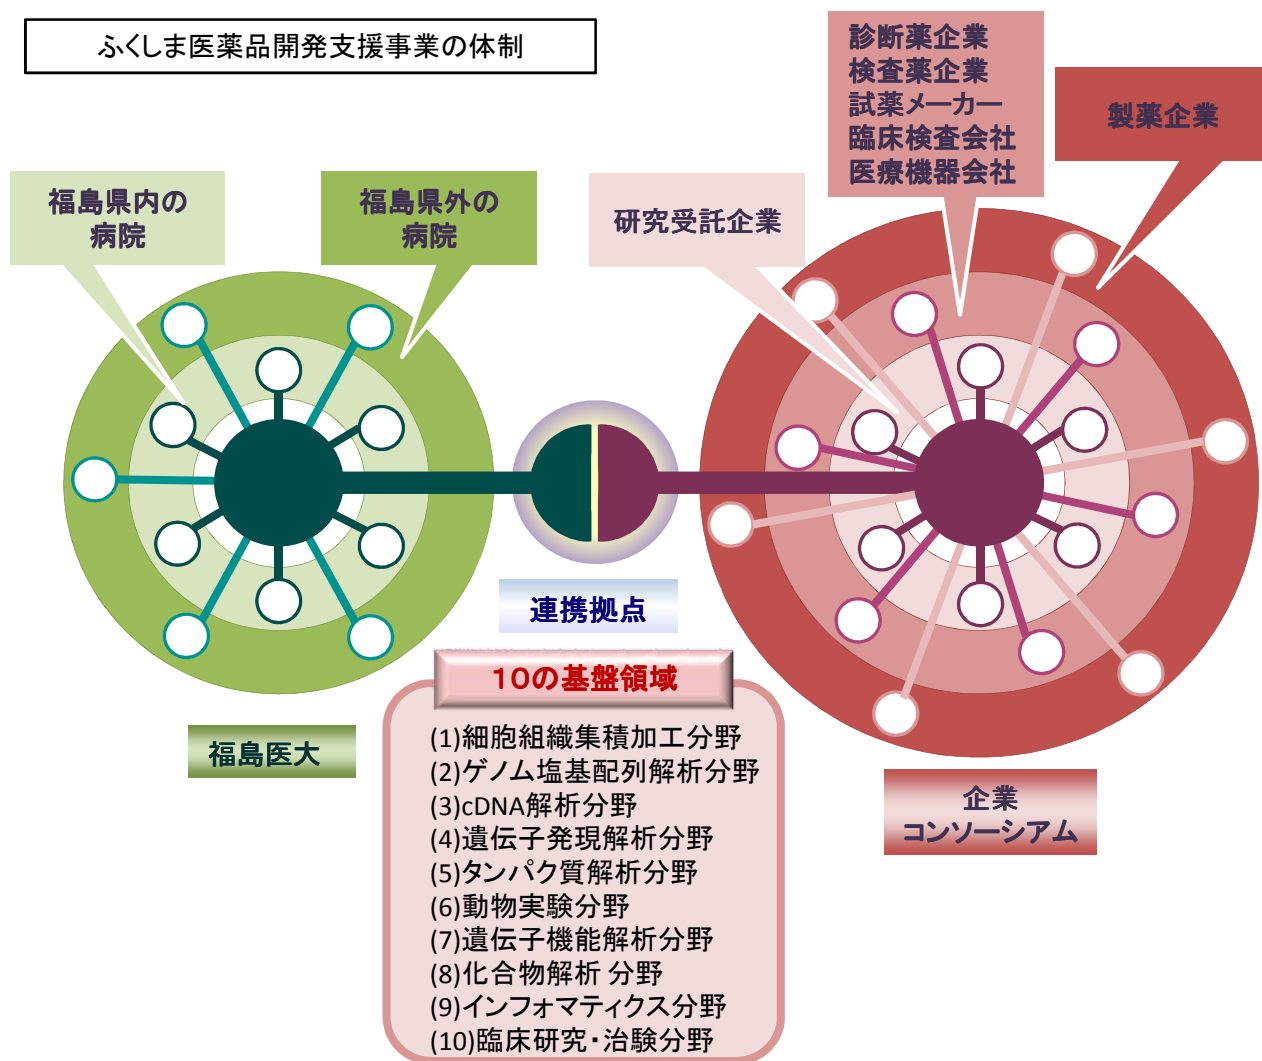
ふくしま医薬品開発支援事業の体制

福島県内の病院

福島県外の病院

研究受託企業

診断薬企業
検査薬企業
試薬メーカー
臨床検査会社
医療機器会社

製薬企業

連携拠点

10の基盤領域

(1)細胞組織集積加工分野
(2)ゲノム塩基配列解析分野
(3)cDNA解析分野
(4)遺伝子発現解析分野
(5)タンパク質解析分野
(6)動物実験分野
(7)遺伝子機能解析分野
(8)化合物解析 分野
(9)インフォマティクス分野
(10)臨床研究・治験分野

福島医大

企業
コンソーシアム